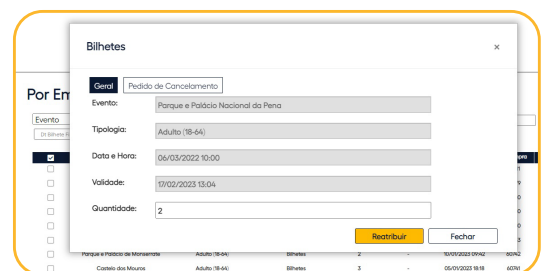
Bilhetes

×

Geral

Pedido de Cancelamento

Evento:

Parque e Palácio Nacional da Pena

Tipologia:

Adulto (18-64)

Data e Hora:

06/03/2022 10:00

Validade:

17/02/2023 13:04

Quantidade:

2

Reatribuir

Fechar

Por Em

Evento

Dt Bilhete

| | | | | | | |
|---|---|---|---|---|---|---|
| Parque e Palácio de Monserrate | Adulto (18-64) | Bilhetes | 2 | - | 10/01/2023 09:42 | 60742 |
| Castelo dos Mouros | Adulto (18-64) | Bilhetes | 3 | - | 05/01/2023 18:18 | 60741 |